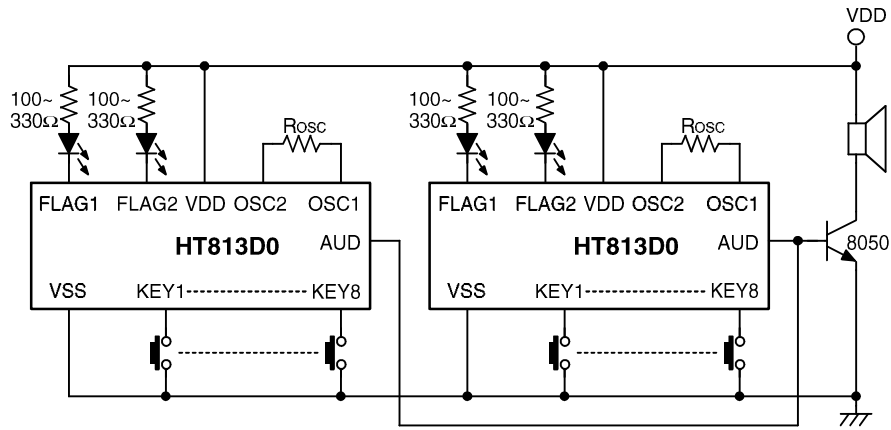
VDD

100~
330Ω

100~
330Ω

ROSC

FLAG1 FLAG2 VDD OSC2 OSC1

HT813D0

AUD

VSS KEY1------------------- KEY8

100~
330Ω

100~
330Ω

ROSC

FLAG1 FLAG2 VDD OSC2 OSC1

HT813D0

AUD

VSS KEY1------------------- KEY8

8050